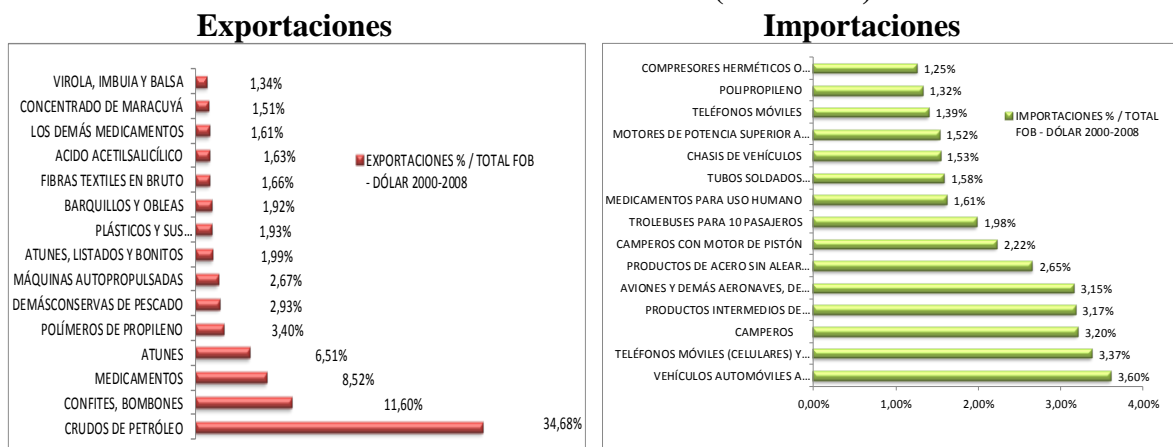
Exportaciones

VIROLA, IMBUIA Y BALSA 1,34%
CONCENTRADO DE MARACUYÁ 1,51%
LOS DEMÁS MEDICAMENTOS 1,61%
ACIDO ACETILSALICÍLICO 1,63%
FIBRAS TEXTILES EN BRUTO 1,66%
BARQUILLOS Y OBLEAS 1,92%
PLÁSTICOS Y SUS... 1,93%
ATUNES, LISTADOS Y BONITOS 1,99%
MÁQUINAS AUTOPROPULSADAS 2,67%
DEMÁSCONSERVAS DE PESCADO 2,93%
POLÍMEROS DE PROPILENO 3,40%
ATUNES 6,51%
MEDICAMENTOS 8,52%
CONFITES, BOMBONES 11,60%
CRUDOS DE PETRÓLEO 34,68%

EXPORTACIONES % / TOTAL FOB - DÓLAR 2000-2008

Importaciones

COMPRESORES HERMÉTICOS O... 1,25%
POLIPROPILENO 1,32%
TELÉFONOS MÓVILES 1,39%
MOTORES DE POTENCIA SUPERIOR A... 1,52%
CHASIS DE VEHÍCULOS 1,53%
TUBOS SOLDADOS... 1,58%
MEDICAMENTOS PARA USO HUMANO 1,61%
TROLEBUSES PARA 10 PASAJEROS 1,98%
CAMPEROS CON MOTOR DE PISTÓN 2,22%
PRODUCTOS DE ACERO SIN ALEAR... 2,65%
AVIONES Y DEMÁS AERONAVES, DE... 3,15%
PRODUCTOS INTERMEDIOS DE... 3,17%
CAMPEROS 3,20%
TELÉFONOS MÓVILES (CELULARES) Y... 3,37%
VEHÍCULOS AUTOMÓVILES A... 3,60%

IMPORTACIONES % / TOTAL FOB - DÓLAR 2000-2008

0,00% 1,00% 2,00% 3,00% 4,00%